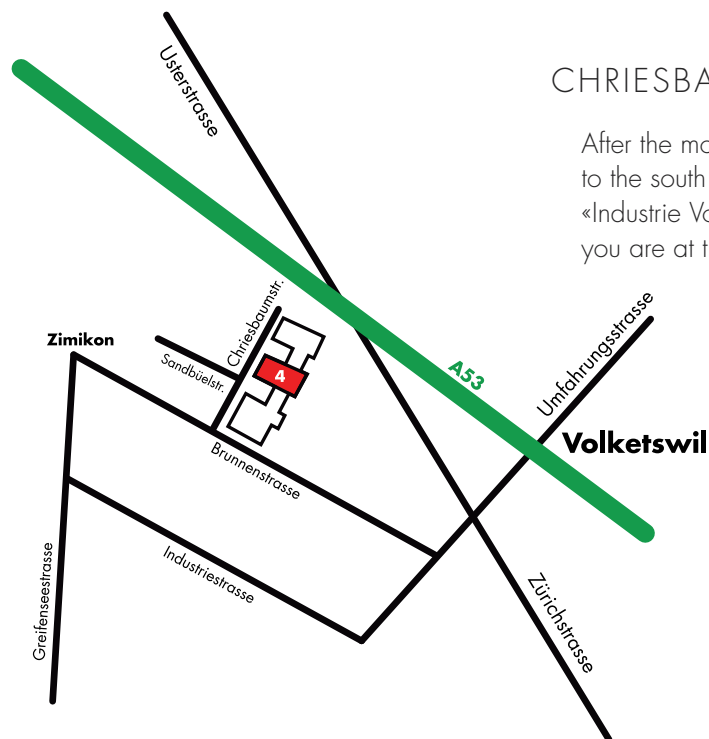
CHRIESBA

After the mo
to the south
«Industrie Vo
you are at t

Usterstrasse

Chriesbaumstr.

Zimikon

Sandbüelstr.

4

A53

Umfahrungsstrasse

Volketswil

Brunnenstrasse

Industriestrasse

Greifenseestrasse

Zürichstrasse